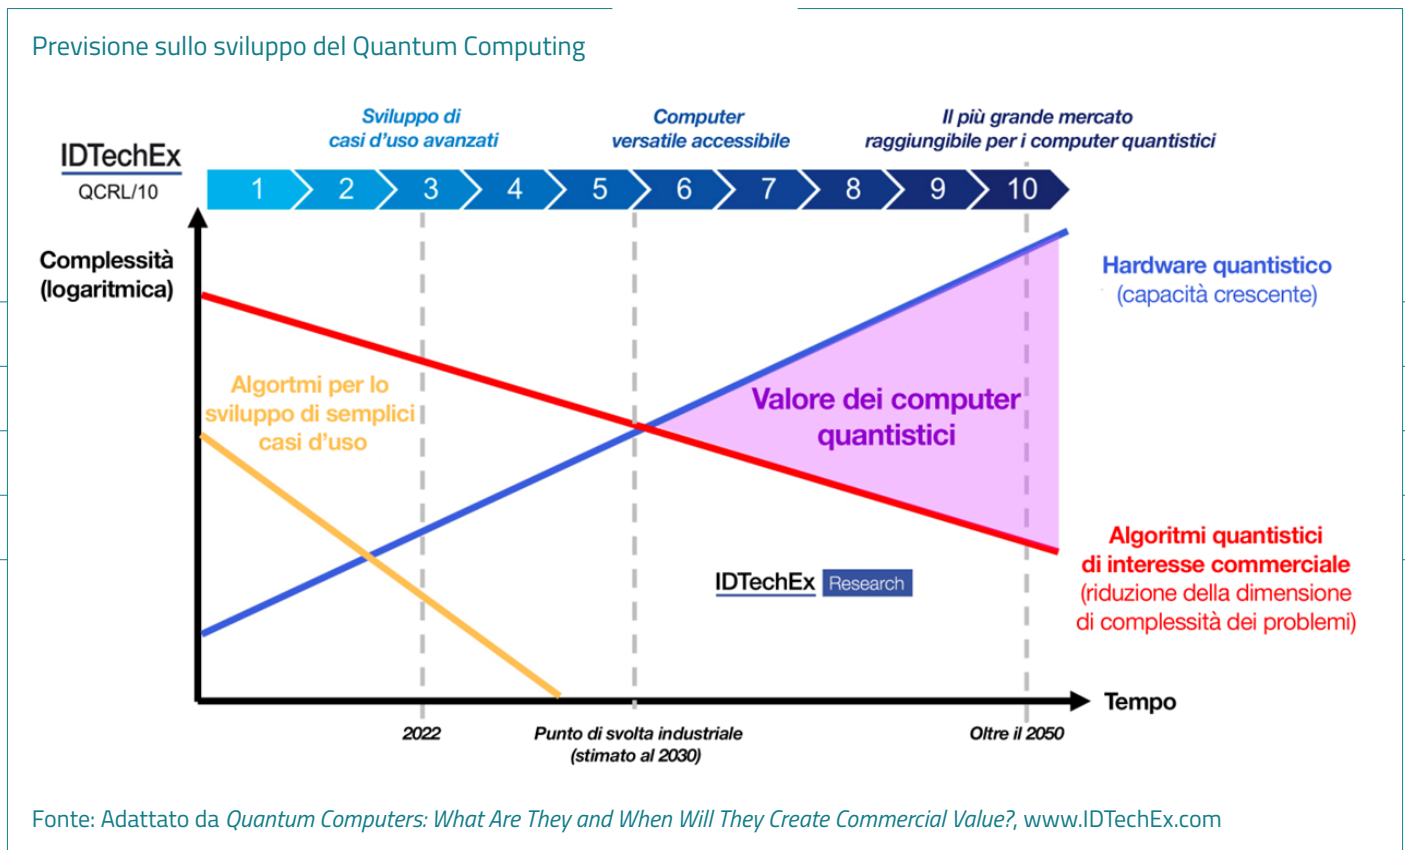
Previsione sullo sviluppo del Quantum Computing

IDTechEx
QCRL/10

Sviluppo di casi d'uso avanzati

Computer versatile accessibile

Il più grande mercato raggiungibile per i computer quantistici

1 2 3 4 5 6 7 8 9 10

Complessità (logaritmica)

Hardware quantistico (capacità crescente)

Algortmi per lo sviluppo di semplici casi d'uso

Valore dei computer quantistici

Algoritmi quantistici di interesse commerciale (riduzione della dimensione di complessità dei problemi)

IDTechEx Research

Tempo

2022

Punto di svolta industriale (stimato al 2030)

Oltre il 2050

Fonte: Adattato da *Quantum Computers: What Are They and When Will They Create Commercial Value?*, www.IDTechEx.com